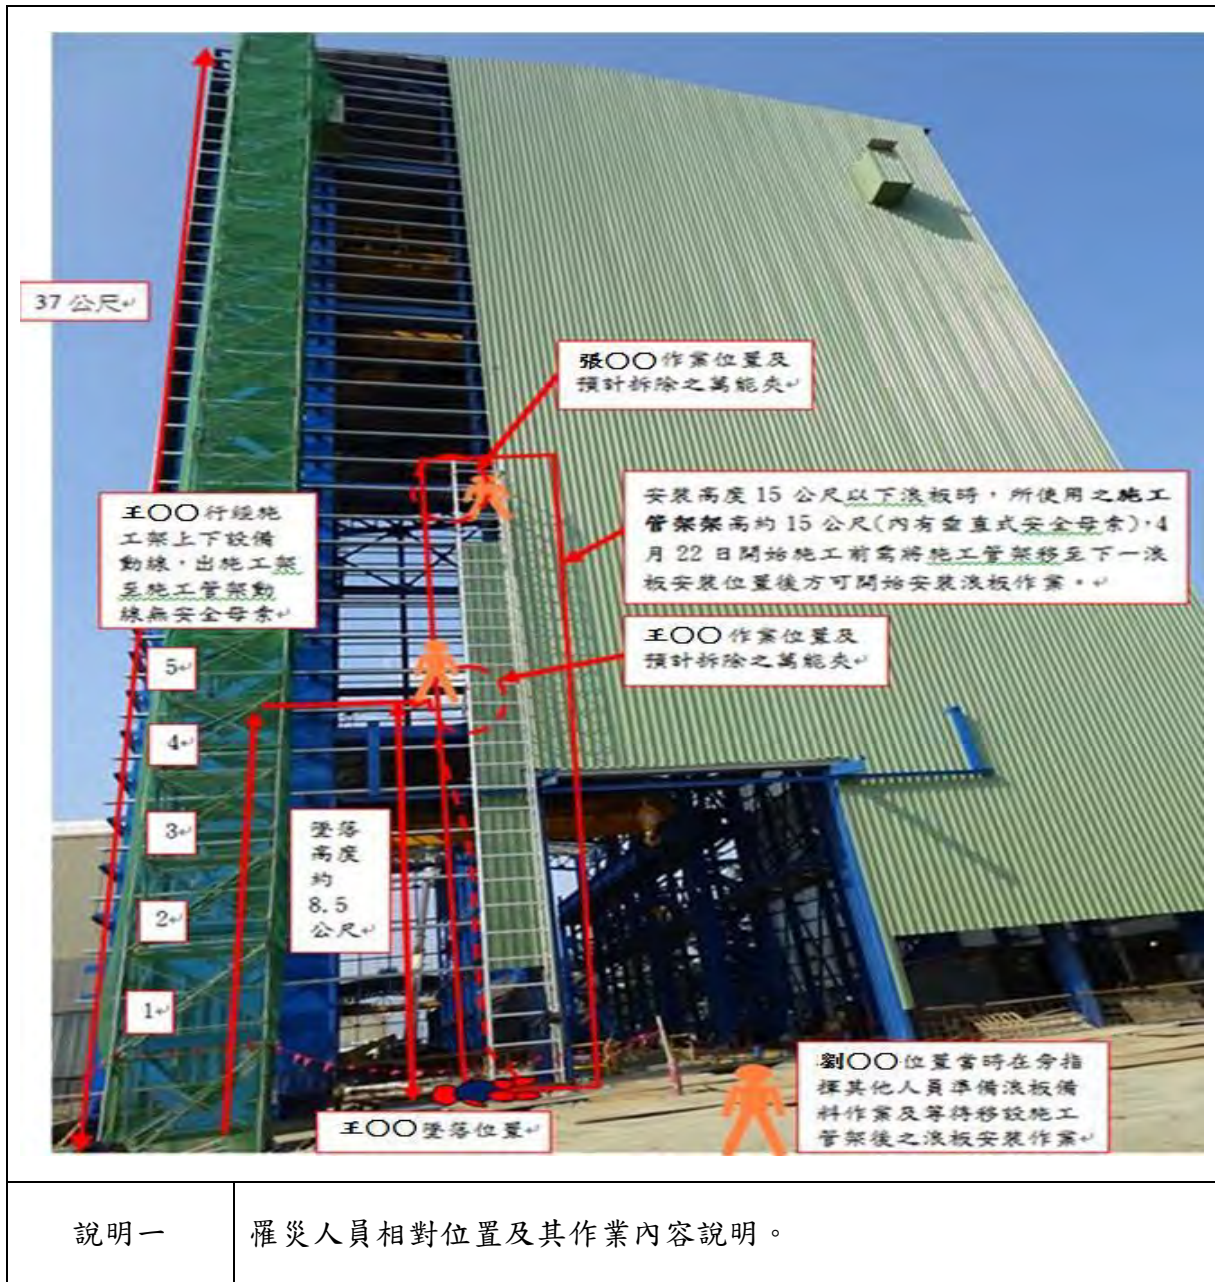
37 公尺

張〇〇作業位置及預計拆除之萬能夾

安裝高度 15 公尺以下浪板時，所使用之施工管架架高約 15 公尺(內有垂直式安全母索)，4 月 22 日開始施工前需將施工管架移至下一浪板安裝位置後方可開始安裝浪板作業。

王〇〇行經施工架上下設備動線，出施工架至施工管架動線無安全母索

王〇〇作業位置及預計拆除之萬能夾

5

4

3

墜落高度約 8.5 公尺

2

1

劉〇〇位置當時在旁指揮其他人員準備浪板備料作業及等待移設施工管架後之浪板安裝作業

王〇〇墜落位置

| 說明一 | 罹災人員相對位置及其作業內容說明。 |
|---|---|